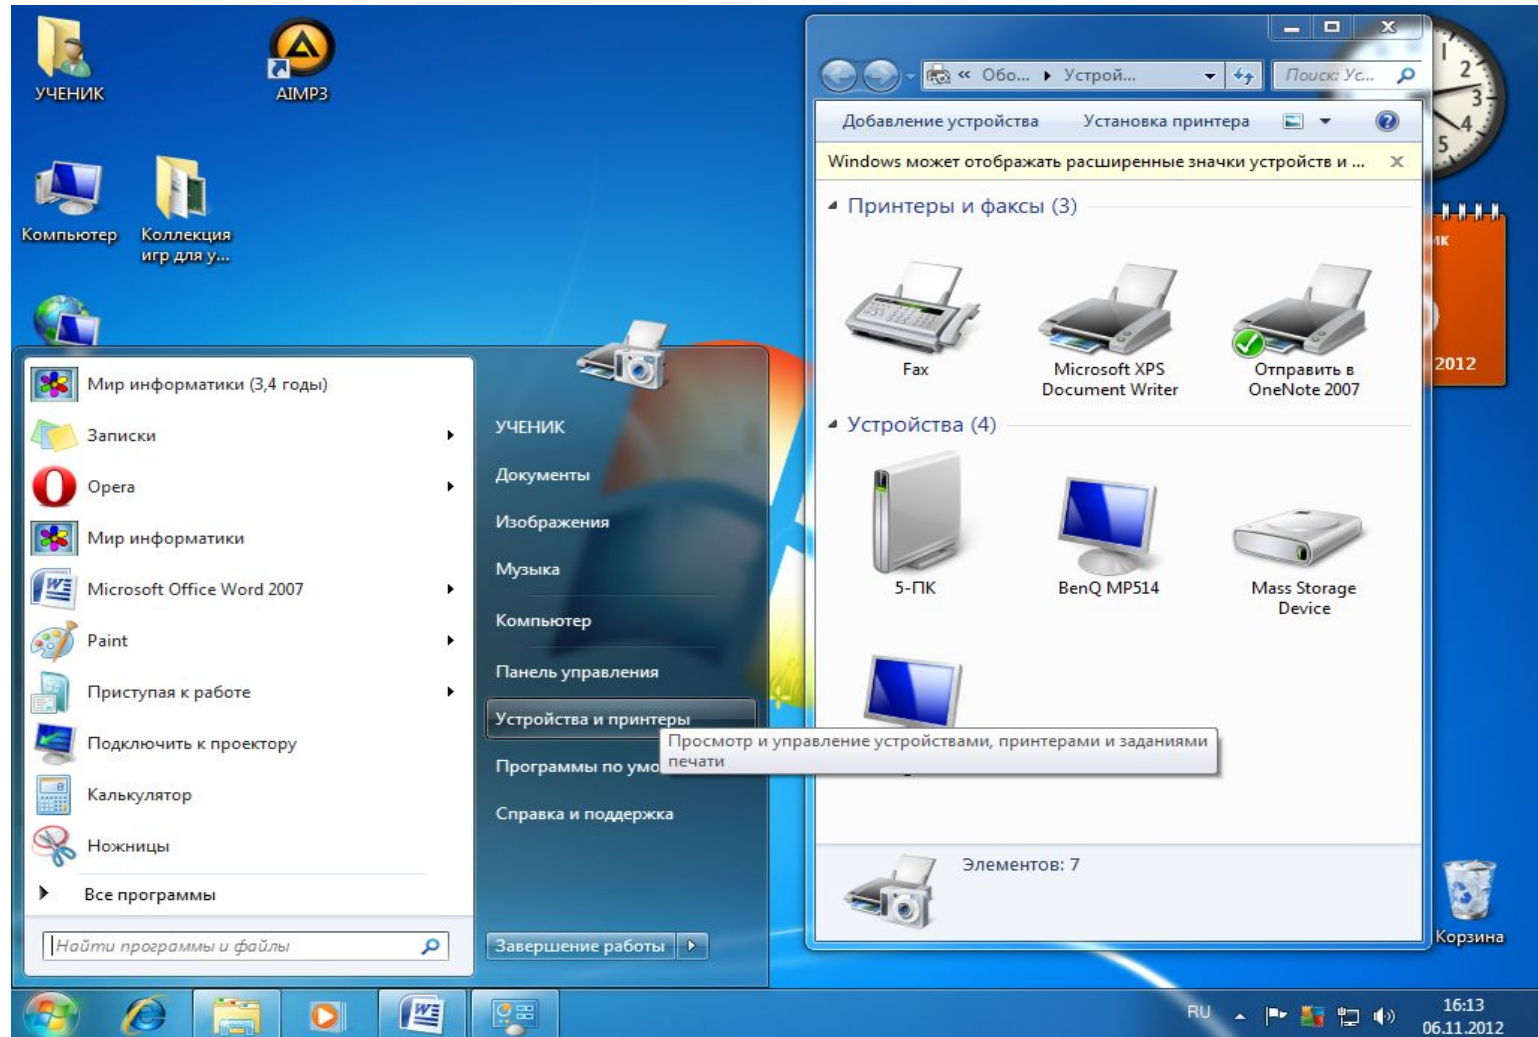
УЧЕНИК

AIMP3

Компьютер

Коллекция игр для у...

« Обо... ▸ Устрой...

Поиск: Ус...

Добавление устройства

Установка принтера

Windows может отображать расширенные значки устройств и ...

Принтеры и факсы (3)

Fax

Microsoft XPS Document Writer

Отправить в OneNote 2007

Устройства (4)

5-ПК

BenQ MP514

Mass Storage Device

Просмотр и управление устройствами, принтерами и заданиями печати

Элементов: 7

2012

Мир информатики (3,4 годы)

Записки

Opera

Мир информатики

Microsoft Office Word 2007

Paint

Приступая к работе

Подключить к проектору

Калькулятор

Ножницы

Все программы

Найти программы и файлы

УЧЕНИК

Документы

Изображения

Музыка

Компьютер

Панель управления

Устройства и принтеры

Программы по умо

Справка и поддержка

Завершение работы

Корзина

RU

16:13
06.11.2012